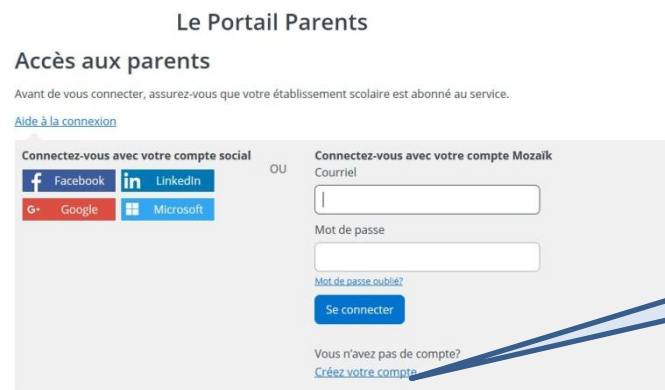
Le Portail Parents

Accès aux parents

Avant de vous connecter, assurez-vous que votre établissement scolaire est abonné au service.

Aide à la connexion

Connectez-vous avec votre compte social

Facebook
LinkedIn
Google
Microsoft

OU

Connectez-vous avec votre compte Mozaïk

Courriel

Mot de passe

Mot de passe oublié?

Se connecter

Vous n'avez pas de compte?
Créez votre compte